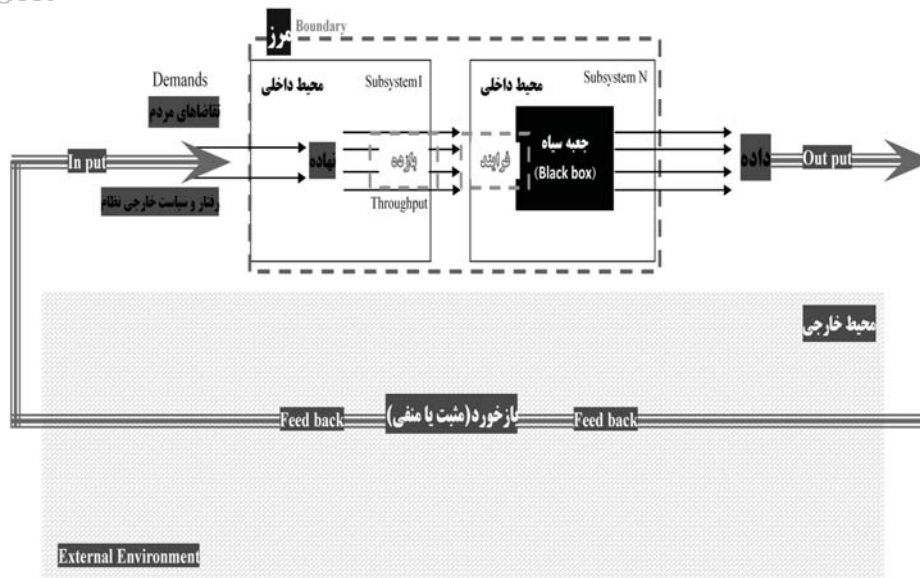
مرز Boundary

Demands

تقاضاهای مردم

In put

رفتار و سیاست خارجی نظام

محیط داخلی

Subsystem1

نهاده

پردازه

Throughput

محیط داخلی

Subsystem N

فرایند

جعبه سیاه (Black box)

داده

Out put

محیط خارجی

Feed back

بازخورد(مثبت یا منفی)

Feed back

External Environment